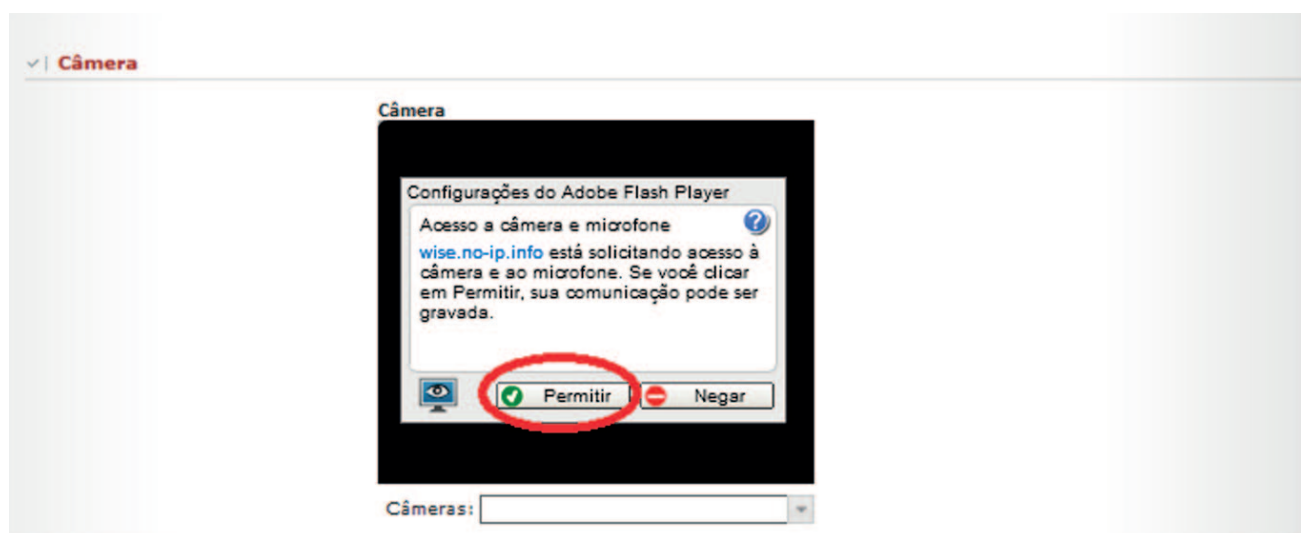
Câmera

Câmera

Configurações do Adobe Flash Player

Acesso a câmera e microfone

wise.no-ip.info está solicitando acesso à câmera e ao microfone. Se você clicar em Permitir, sua comunicação pode ser gravada.

Permitir

Negar

Câmeras: